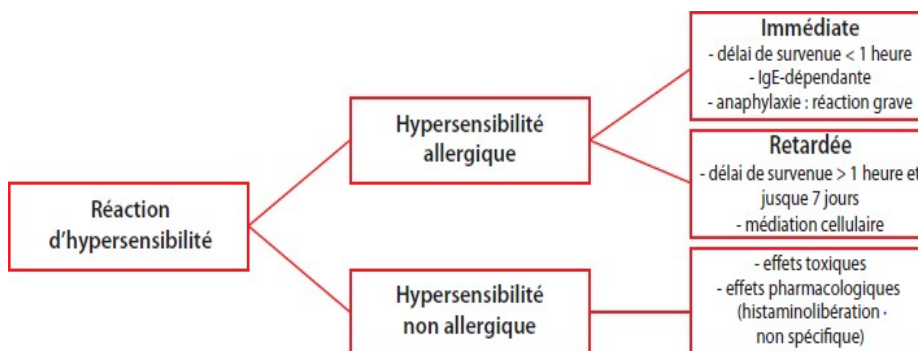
Réaction d'hypersensibilité

Hypersensibilité allergique

Immédiate
- délai de survenue < 1 heure
- IgE-dépendante
- anaphylaxie : réaction grave

Retardée
- délai de survenue > 1 heure et jusque 7 jours
- médiation cellulaire

Hypersensibilité non allergique

- effets toxiques
- effets pharmacologiques (histaminolibération non spécifique)